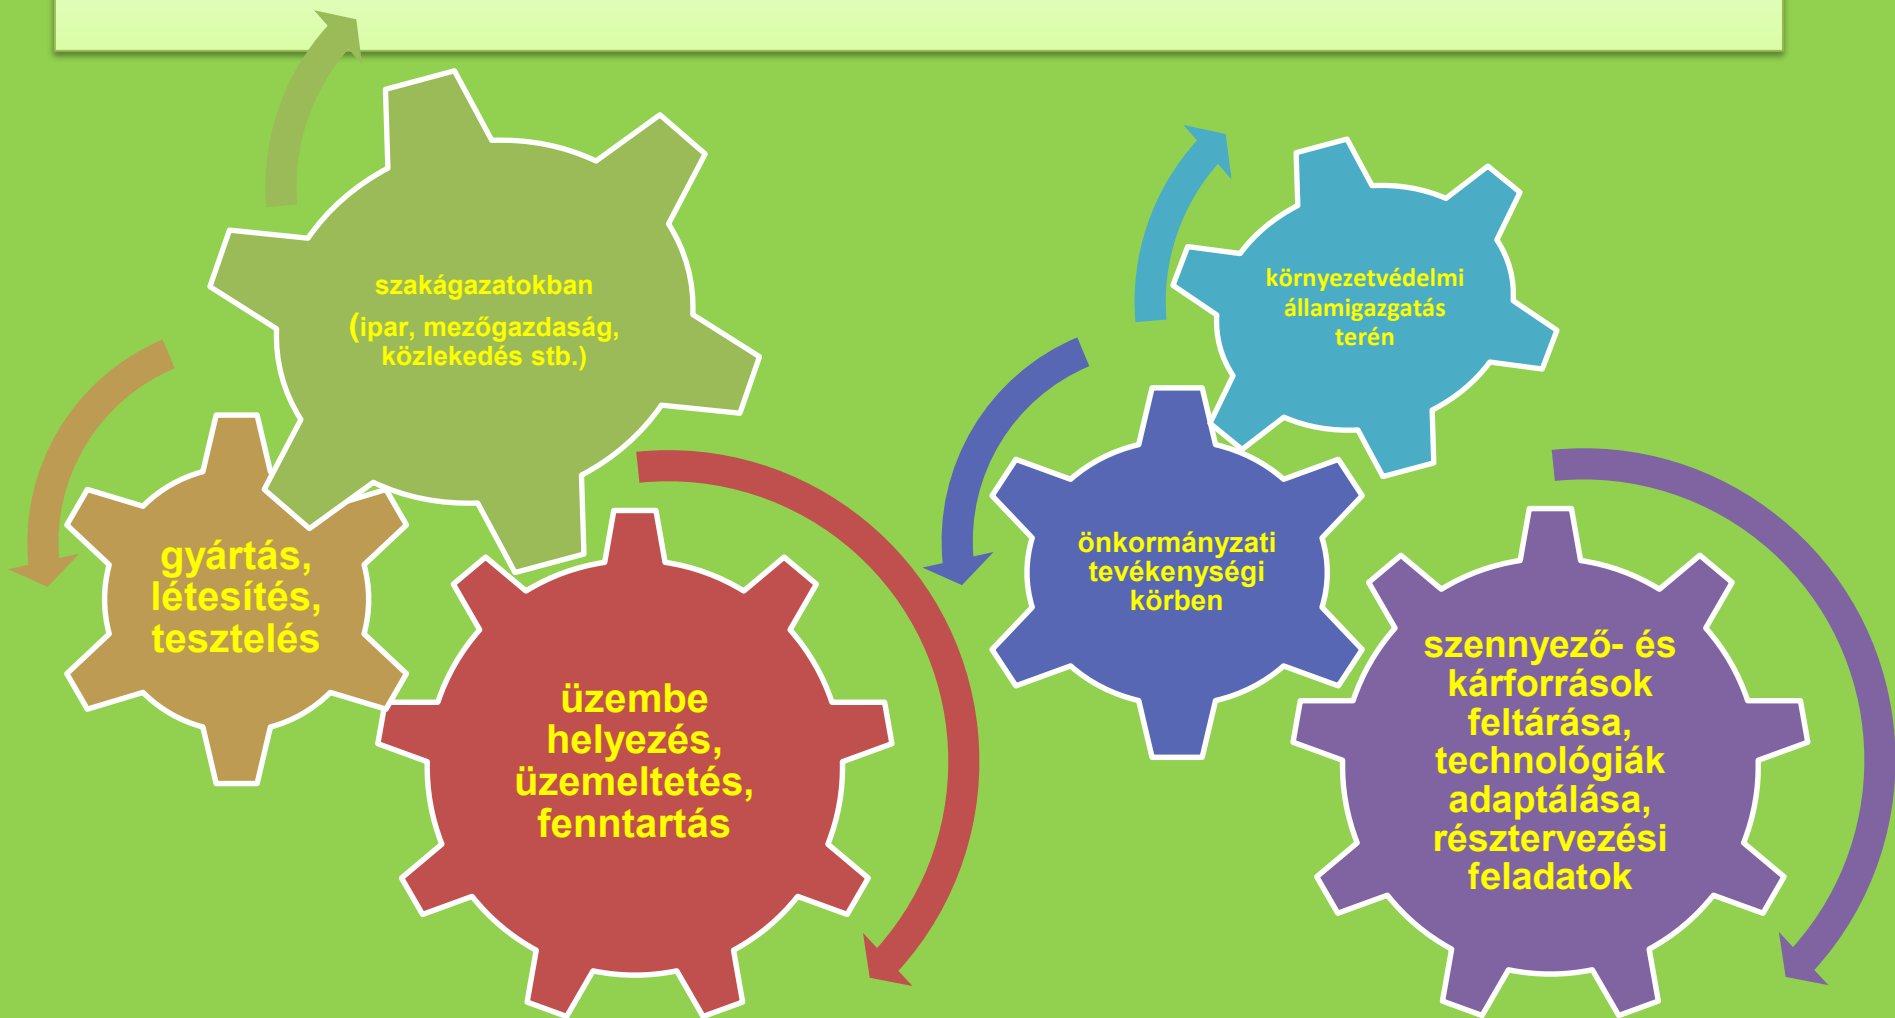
szakágazatokban
(ipar, mezőgazdaság, közlekedés stb.)

gyártás, létesítés, tesztelés

üzembe helyezés, üzemeltetés, fenntartás

környezetvédelmi államigazgatás terén

önkormányzati tevékenységi körben

szennyező- és kárforrások feltárása, technológiák adaptálása, résztervezési feladatok